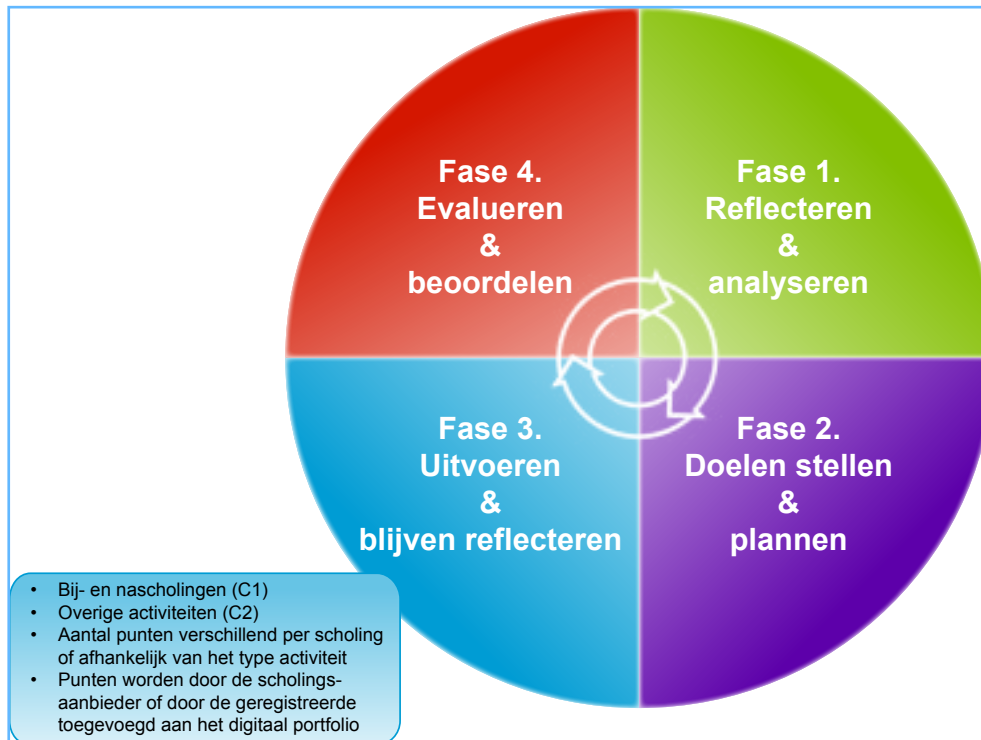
Fase 4.
Evalueren
&
beoordelen

Fase 1.
Reflecteren
&
analyseren

Fase 3.
Uitvoeren
&
blijven reflecteren

Fase 2.
Doelen stellen
&
plannen

- Bij- en nascholingen (C1)
- Overige activiteiten (C2)
- Aantal punten verschillend per scholing of afhankelijk van het type activiteit
- Punten worden door de scholingsaanbieder of door de geregistreerde toegevoegd aan het digitaal portfolio